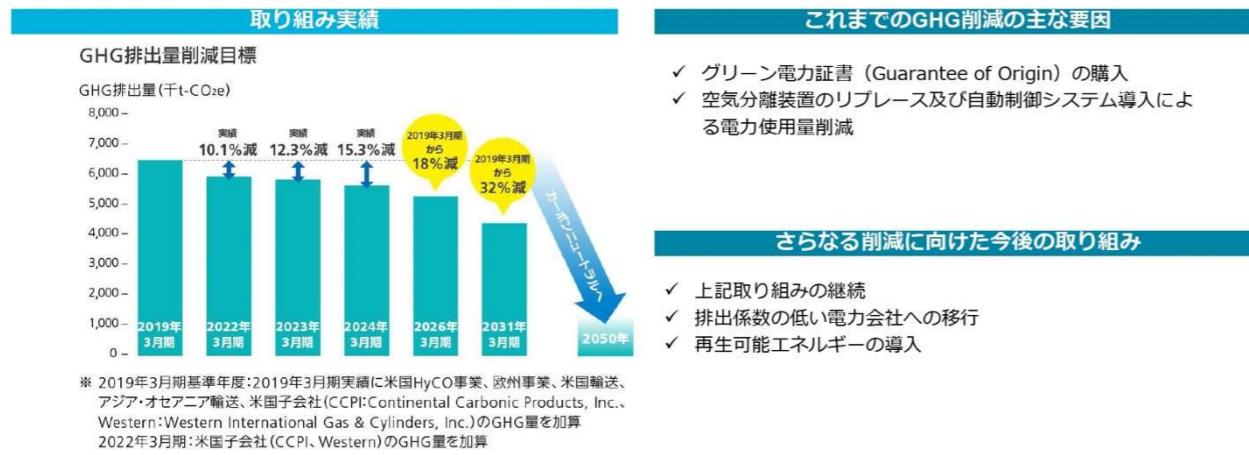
取り組み実績

GHG排出量削減目標

GHG排出量(千t-$CO_2e$)

8,000
7,000
6,000
5,000
4,000
3,000
2,000
1,000
0

実績 10.1%減
実績 12.3%減
実績 15.3%減
2019年3月期から 18%減
2019年3月期から 32%減
カーボンニュートラルへ

2019年3月期
2022年3月期
2023年3月期
2024年3月期
2026年3月期
2031年3月期
2050年

※ 2019年3月期基準年度:2019年3月期実績に米国HyCO事業、欧州事業、米国輸送、アジア・オセアニア輸送、米国子会社(CCPI:Continental Carbonic Products, Inc.、Western:Western International Gas & Cylinders, Inc.)のGHG量を加算
2022年3月期:米国子会社(CCPI、Western)のGHG量を加算

これまでのGHG削減の主な要因

✓ グリーン電力証書(Guarantee of Origin)の購入
✓ 空気分離装置のリプレース及び自動制御システム導入による電力使用量削減

さらなる削減に向けた今後の取り組み

✓ 上記取り組みの継続
✓ 排出係数の低い電力会社への移行
✓ 再生可能エネルギーの導入